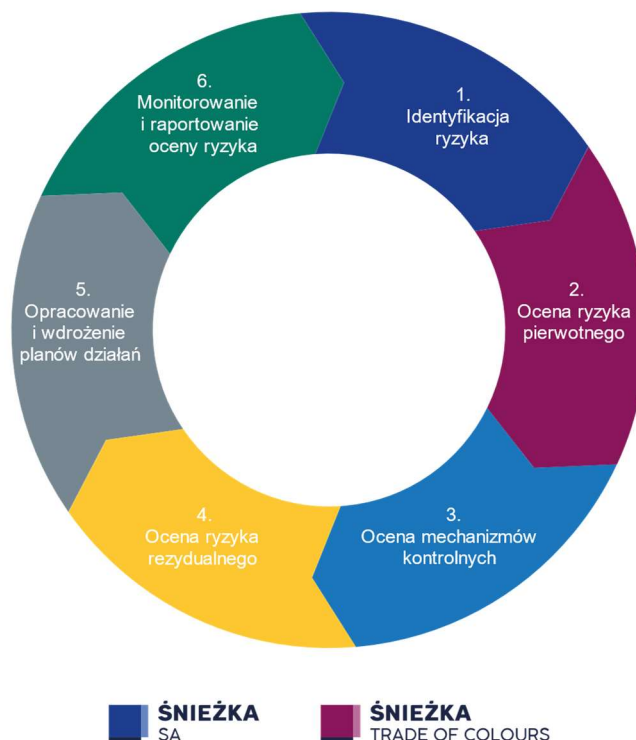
1.
Identyfikacja ryzyka

2.
Ocena ryzyka pierwotnego

3.
Ocena mechanizmów kontrolnych

4.
Ocena ryzyka rezydualnego

5.
Opracowanie i wdrożenie planów działań

6.
Monitorowanie i raportowanie oceny ryzyka

ŚNIEŻKA
SA

ŚNIEŻKA
TRADE OF COLOURS